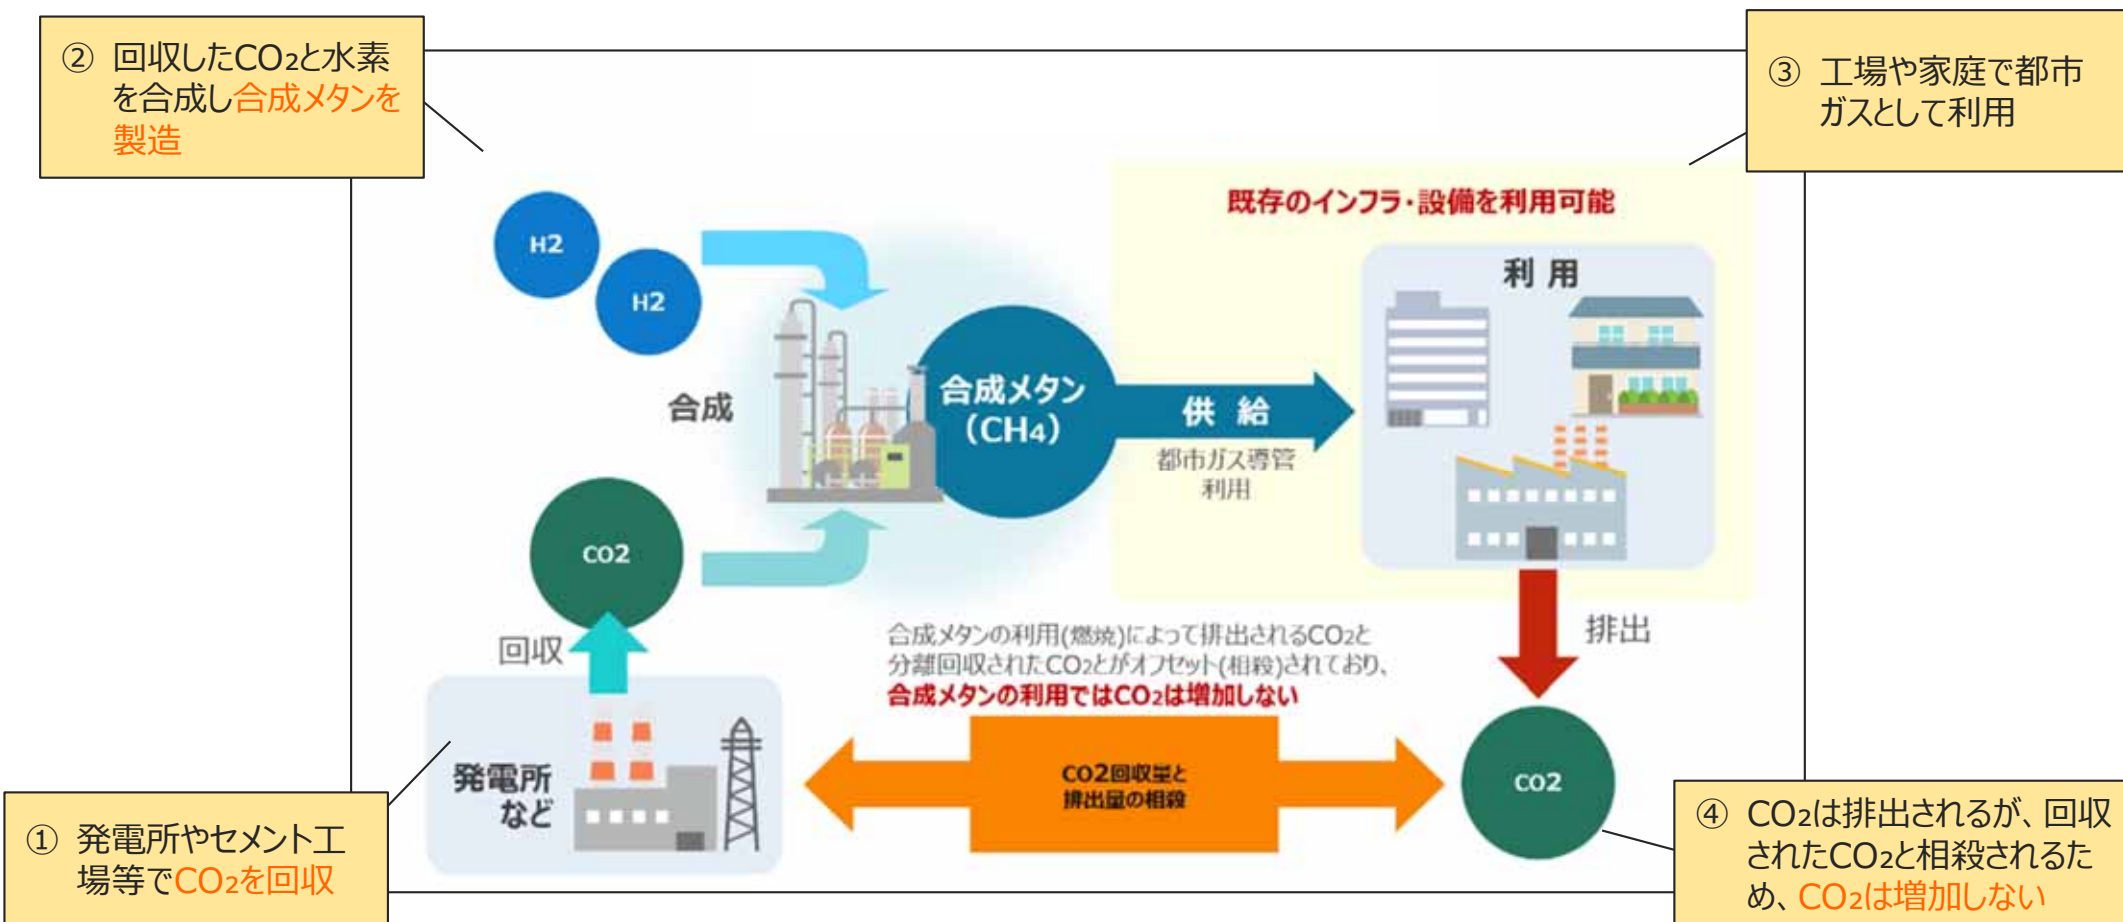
② 回収した$CO_2$と水素を合成し合成メタンを製造

③ 工場や家庭で都市ガスとして利用

既存のインフラ・設備を利用可能

H2

H2

利 用

合成

合成メタン ($CH_4$)

供 給

都市ガス導管利用

CO2

回収

合成メタンの利用(燃焼)によって排出される$CO_2$と分離回収された$CO_2$とがオフセット(相殺)されており、合成メタンの利用では$CO_2$は増加しない

排出

発電所など

CO2回収量と排出量の相殺

CO2

① 発電所やセメント工場等で$CO_2$を回収

④ $CO_2$は排出されるが、回収された$CO_2$と相殺されるため、$CO_2$は増加しない